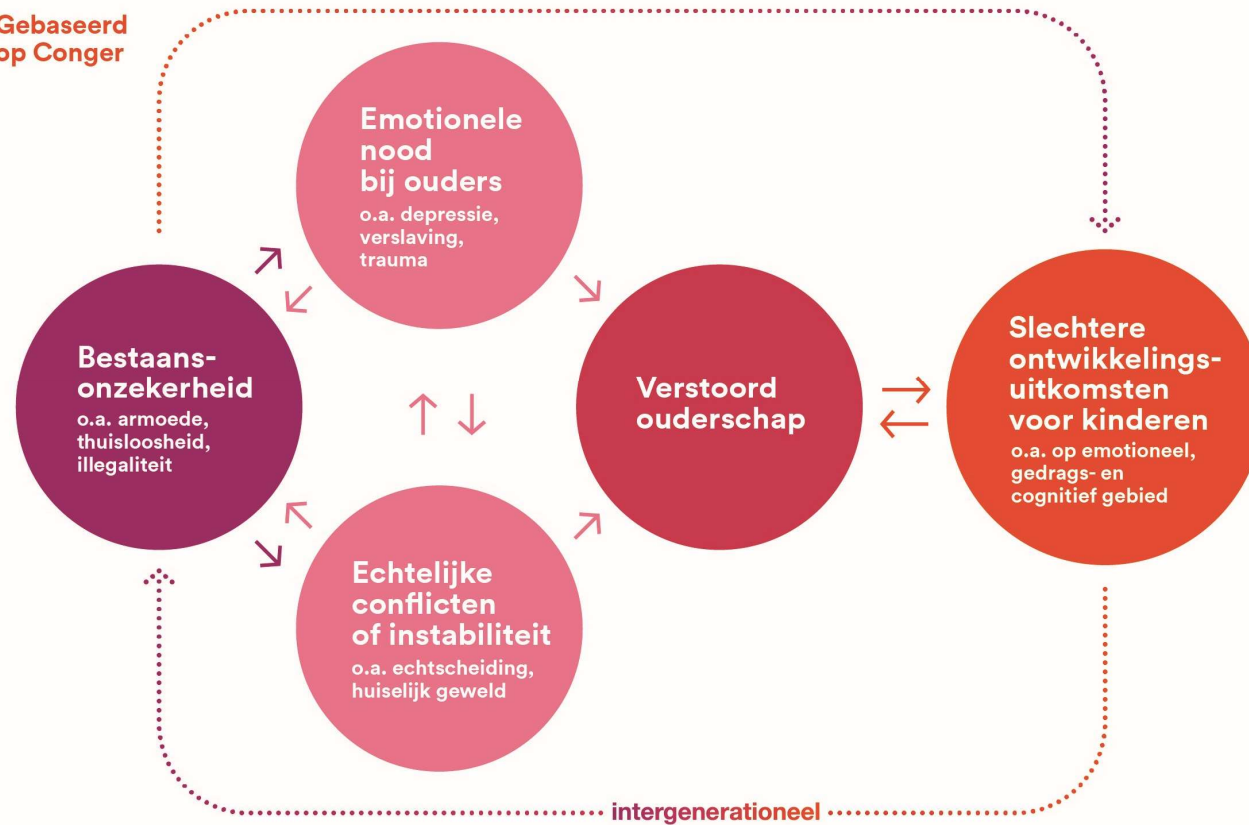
Gebaseerd op Conger

Emotionele nood bij ouders
o.a. depressie, verslaving, trauma

Bestaans-onzekerheid
o.a. armoede, thuisloosheid, illegaliteit

Verstoord ouderschap

Slechtere ontwikkelings-uitkomsten voor kinderen
o.a. op emotioneel, gedrags- en cognitief gebied

Echtelijke conflicten of instabiliteit
o.a. echtscheiding, huiselijk geweld

intergenerationeel